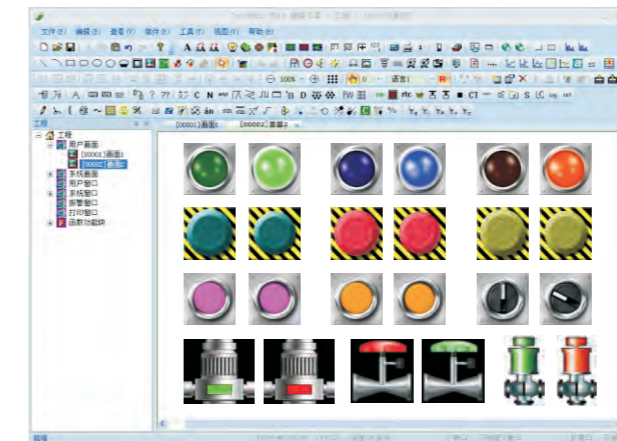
文件(F) 编辑(E) 查看(V) 部件(P) 工具(T) 视图(W) 帮助(H)

100%

语言1

工程

工程
用户画面
[00001]画面1
[00002]画面2
系统画面
用户窗口
系统窗口
报警窗口
打印窗口
函数功能块

[00001]画面1
[00002]画面2

就绪